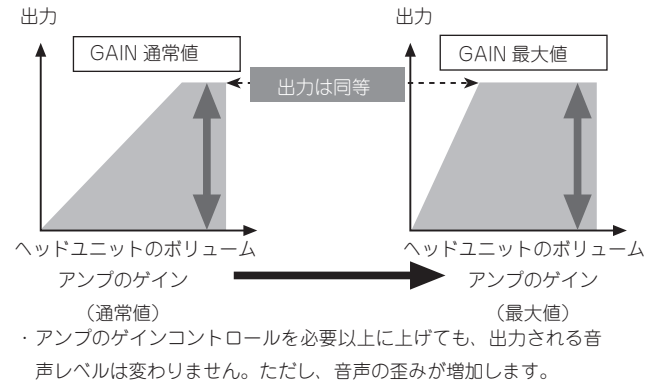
出力

GAIN 通常値

出力

GAIN 最大値

出力は同等

ヘッドユニットのボリューム

アンプのゲイン

（通常値）

ヘッドユニットのボリューム

アンプのゲイン

（最大値）

・アンプのゲインコントロールを必要以上に上げても、出力される音声レベルは変わりません。ただし、音声の歪みが増加します。